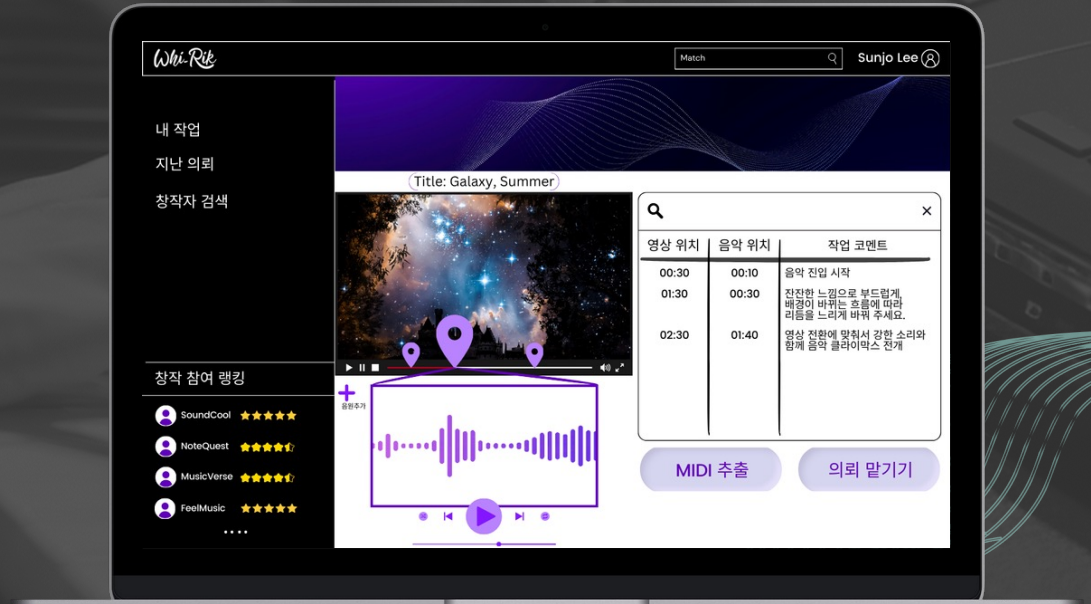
Whi-Rik

Match

Sunjo Lee

내 작업

지난 의뢰

창작자 검색

Title: Galaxy, Summer

| 영상 위치 | 음악 위치 | 작업 코멘트 |
|---|---|---|
| 00:30 | 00:10 | 음악 진입 시작 |
| 01:30 | 00:30 | 잔잔한 느낌으로 부드럽게, 배경이 바뀌는 흐름에 따라 리듬을 느리게 바꿔 주세요. |
| 02:30 | 01:40 | 영상 전환에 맞춰서 강한 소리와 함께 음악 클라이막스 전개 |

창작 참여 랭킹

SoundCool

NoteQuest

MusicVerse

FeelMusic

• • • •

음원추가

MIDI 추출

의뢰 맡기기